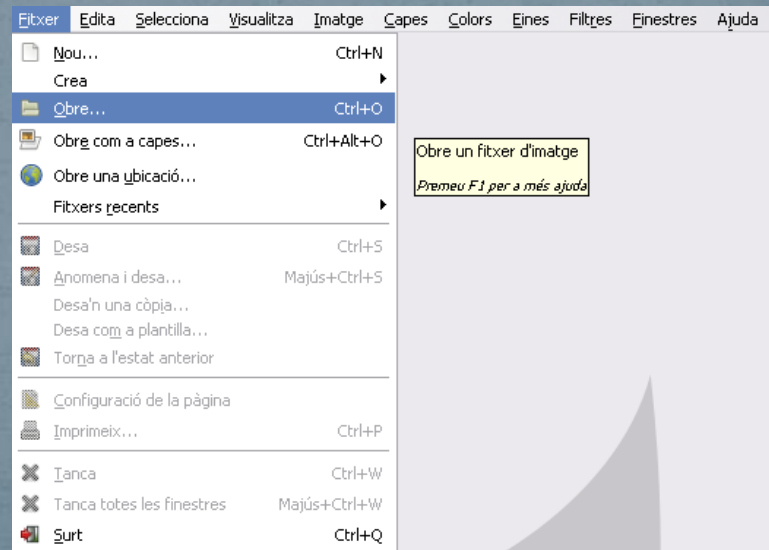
Fitxer Edita Selecciona Visualitza Imatge Capes Colors Eines Filtres Finestres Ajuda

Nou... Ctrl+N
Crea
Obre... Ctrl+O
Obre com a capes... Ctrl+Alt+O
Obre una ubicació...
Fitxers recents

Desa Ctrl+S
Anomena i desa... Majús+Ctrl+S
Desa'n una còpia...
Desa com a plantilla...
Torna a l'estat anterior

Configuració de la pàgina
Imprimeix... Ctrl+P

Tanca Ctrl+W
Tanca totes les finestres Majús+Ctrl+W
Surt Ctrl+Q

Obre un fitxer d'imatge
Premeu F1 per a més ajuda